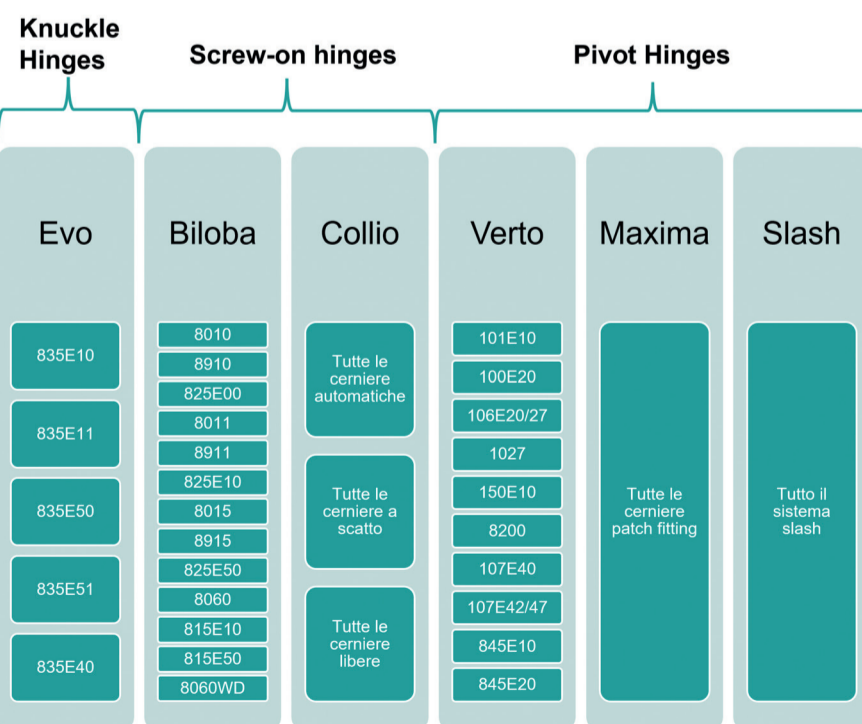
Knuckle Hinges

Screw-on hinges

Pivot Hinges

Evo

835E10

835E11

835E50

835E51

835E40

Biloba

8010

8910

825E00

8011

8911

825E10

8015

8915

825E50

8060

815E10

815E50

8060WD

Collio

Tutte le cerniere automatiche

Tutte le cerniere a scatto

Tutte le cerniere libere

Verto

101E10

100E20

106E20/27

1027

150E10

8200

107E40

107E42/47

845E10

845E20

Maxima

Tutte le cerniere patch fitting

Slash

Tutto il sistema slash